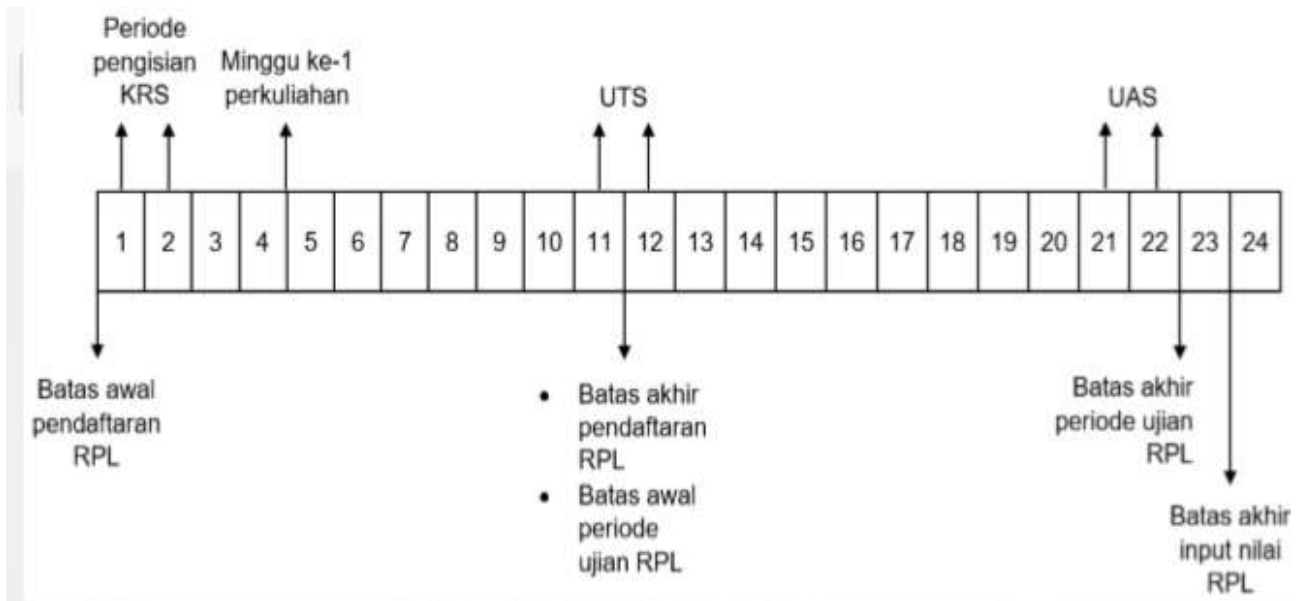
Periode pengisian KRS

Minggu ke-1 perkuliahan

UTS

UAS

| 1 | 2 | 3 | 4 | 5 | 6 | 7 | 8 | 9 | 10 | 11 | 12 | 13 | 14 | 15 | 16 | 17 | 18 | 19 | 20 | 21 | 22 | 23 | 24 |
|---|---|---|---|---|---|---|---|---|---|---|---|---|---|---|---|---|---|---|---|---|---|---|---|

Batas awal pendaftaran RPL

• Batas akhir pendaftaran RPL
• Batas awal periode ujian RPL

Batas akhir periode ujian RPL

Batas akhir input nilai RPL